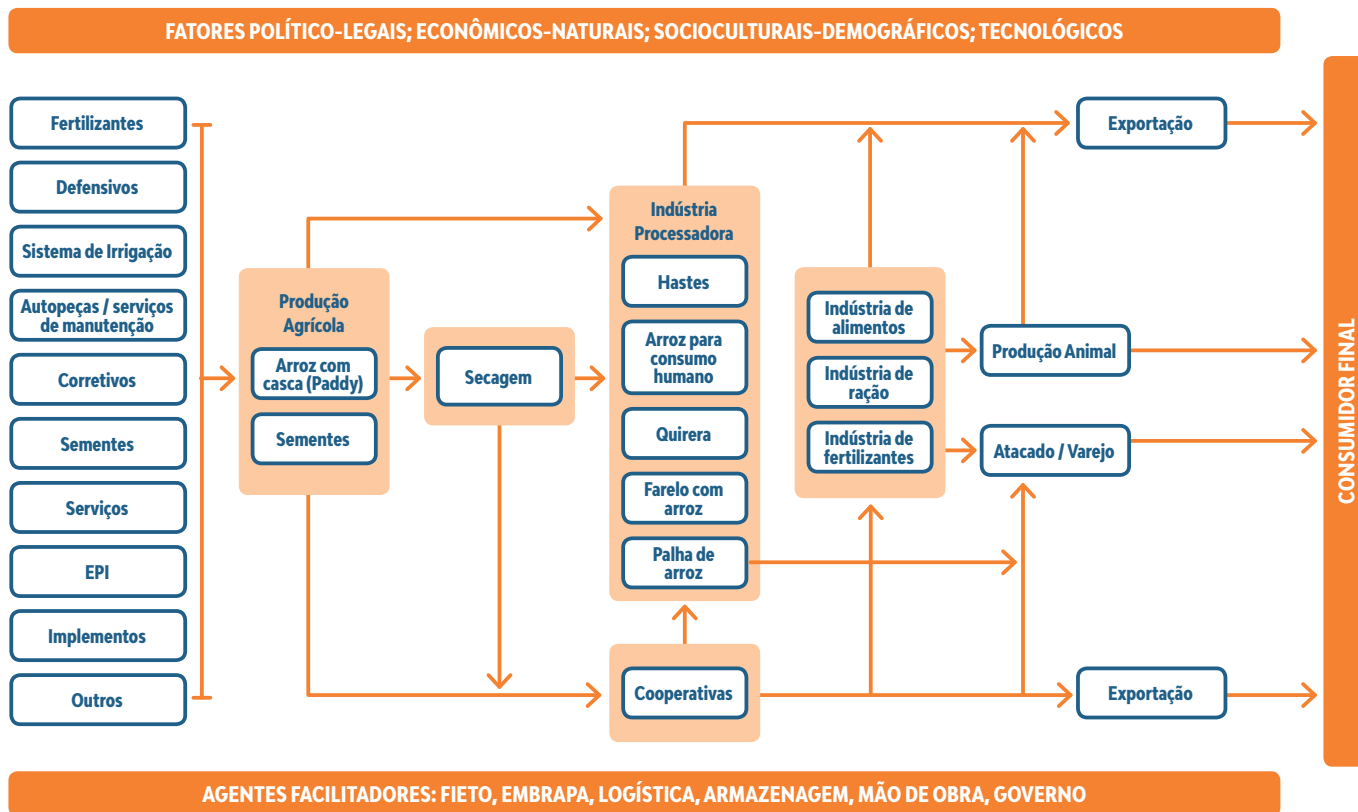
FATORES POLÍTICO-LEGAIS; ECONÔMICOS-NATURAIS; SOCIOCULTURAIS-DEMOGRÁFICOS; TECNOLÓGICOS

Fertilizantes
Defensivos
Sistema de Irrigação
Autopeças / serviços de manutenção
Corretivos
Sementes
Serviços
EPI
Implementos
Outros

Produção Agrícola
Arroz com casca (Paddy)
Sementes

Secagem

Indústria Processadora
Hastes
Arroz para consumo humano
Quirera
Farelo com arroz
Palha de arroz

Cooperativas

Indústria de alimentos
Indústria de ração
Indústria de fertilizantes

Exportação
Produção Animal
Atacado / Varejo
Exportação

CONSUMIDOR FINAL

AGENTES FACILITADORES: FIETO, EMBRAPA, LOGÍSTICA, ARMAZENAGEM, MÃO DE OBRA, GOVERNO